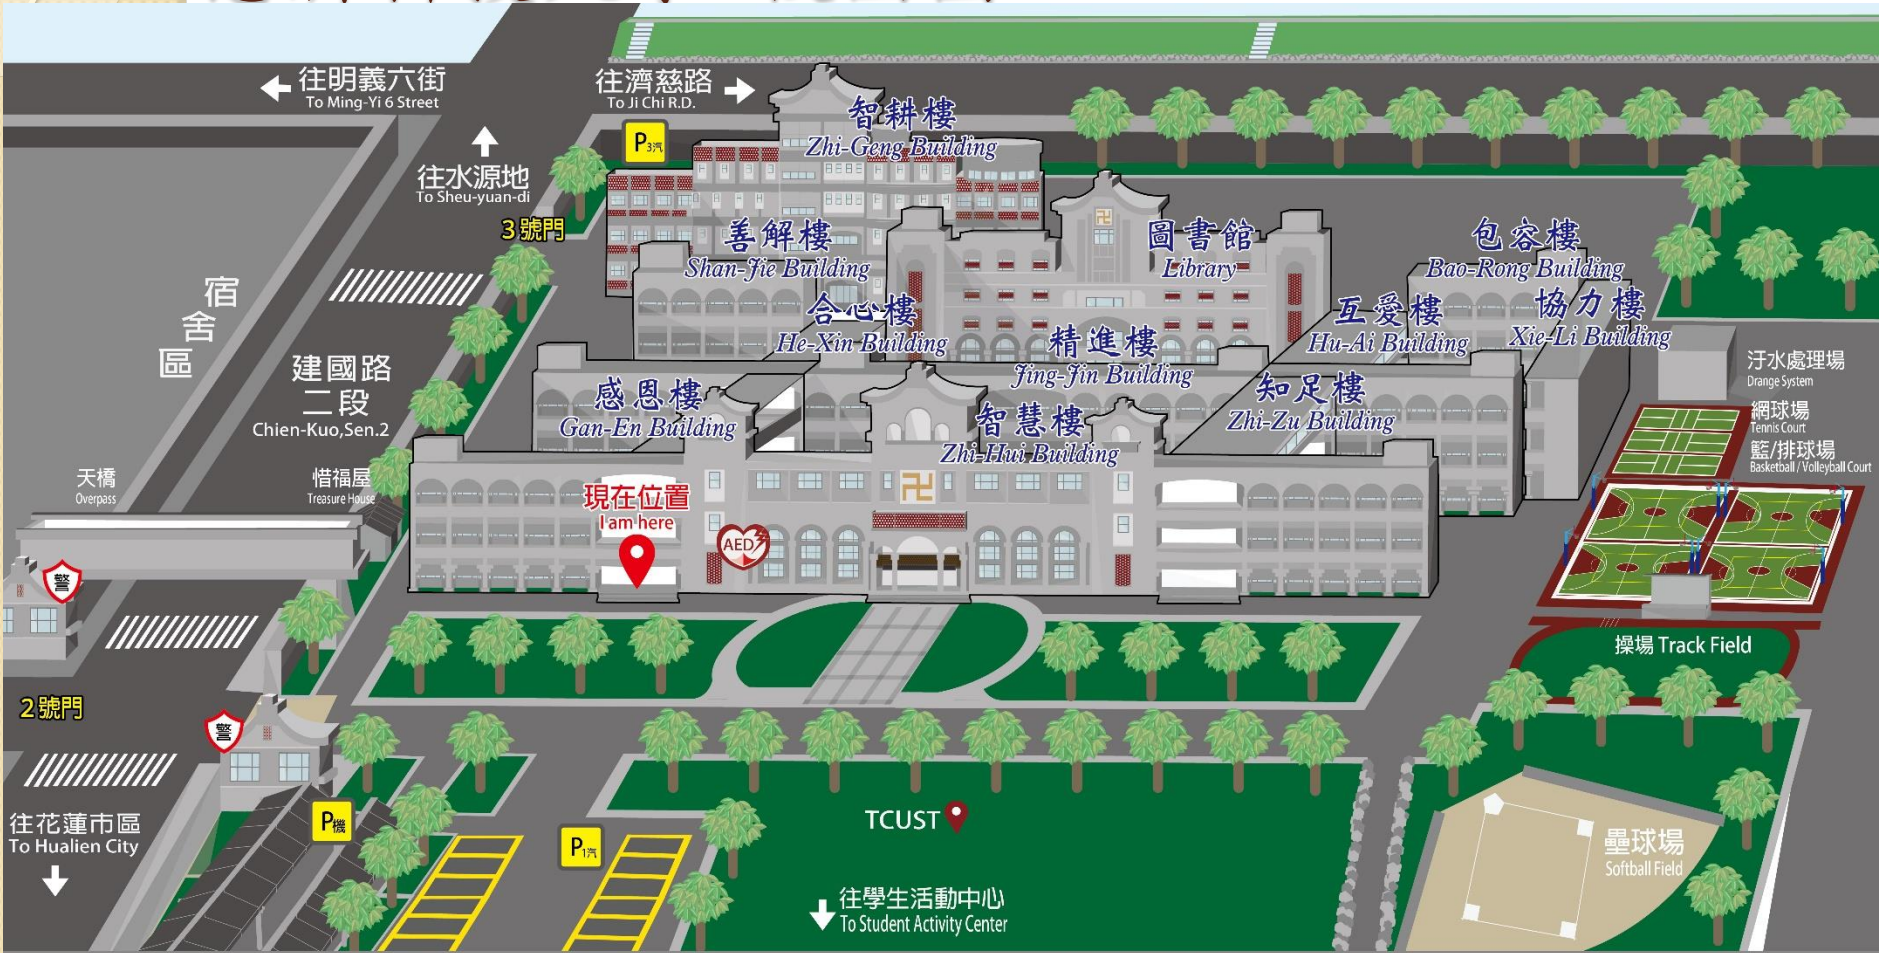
往明義六街
To Ming-Yi 6 Street

往濟慈路
To Ji Chi R.D.

P3汽

智耕樓
Zhi-Geng Building

往水源地
To Sheu-yuan-di

3號門

善解樓
Shan-Jie Building

圖書館
Library

包容樓
Bao-Rong Building

宿舍區

合心樓
He-Xin Building

精進樓
Jing-Jin Building

互愛樓
Hu-Ai Building

協力樓
Xie-Li Building

建國路二段
Chien-Kuo,Sen.2

感恩樓
Gan-En Building

智慧樓
Zhi-Hui Building

知足樓
Zhi-Zu Building

汙水處理場
Drange System

網球場
Tennis Court

籃/排球場
Basketball / Volleyball Court

天橋
Overpass

惜福屋
Treasure House

現在位置
I am here

AED

警

操場 Track Field

2號門

警

往花蓮市區
To Hualien City

P機

P1汽

TCUST

往學生活動中心
To Student Activity Center

壘球場
Softball Field